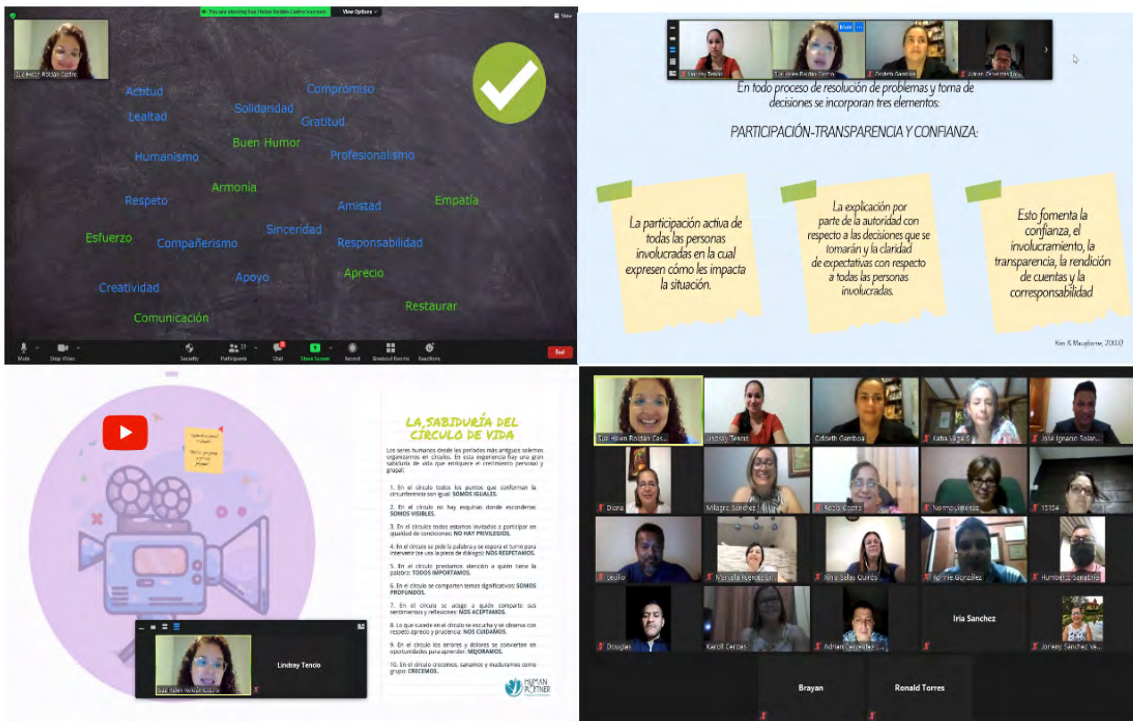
You are viewing Sue Helen Roldán Castro's screen View Options

Sue Helen Roldán Castro

Actitud
Compromiso
Lealtad
Solidaridad
Gratitud
Buen Humor
Humanismo
Profesionalismo
Armonía
Respeto
Amistad
Empatía
Esfuerzo
Compañerismo
Sinceridad
Responsabilidad
Creatividad
Apoyo
Aprecio
Restaurar
Comunicación

Mute Stop Video Security Participants Chat Share Screen Record Breakout Rooms Reactions End

Lindsey Tencio
Sue Helen Roldán Castro
Cedeth Gamboa
Johan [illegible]

En todo proceso de resolución de problemas y toma de decisiones se incorporan tres elementos:

PARTICIPACIÓN-TRANSPARENCIA Y CONFIANZA:

La participación activa de todas las personas involucradas en la cual expresen cómo les impacta la situación.

La explicación por parte de la autoridad con respecto a las decisiones que se tomarán y la claridad de expectativas con respecto a todas las personas involucradas.

Esto fomenta la confianza, el involucramiento, la transparencia, la rendición de cuentas y la corresponsabilidad

Kim & Mauborne, 2003

LA SABIDURÍA DEL CÍRCULO DE VIDA

Los seres humanos desde los periodos más antiguos solemos organizarnos en círculos. En esta experiencia hay una gran sabiduría de vida que enriquece el crecimiento personal y grupal:

1. En el círculo todos los puntos que conforman la circunferencia son igual: SOMOS IGUALES.

2. En el círculo no hay esquinas donde esconderse: SOMOS VISIBLES.

3. En el círculo todos estamos invitados a participar en igualdad de condiciones: NO HAY PRIVILEGIOS.

4. En el círculo se pide la palabra y se espera el turno para intervenir (se usa la pieza de diálogo): NOS RESPETAMOS.

5. En el círculo prestamos atención a quien tiene la palabra: TODOS IMPORTAMOS.

6. En el círculo se comparten temas significativos: SOMOS PROFUNDOS.

7. En el círculo se acoge a quien comparte sus sentimientos y reflexiones: NOS ACEPTAMOS.

8. Lo que sucede en el círculo se escucha y se observa con respeto aprecio y prudencia: NOS CUIDAMOS.

9. En el círculo los errores y dolores se convierten en oportunidades para aprender: MEJORAMOS.

10. En el círculo crecemos, sanamos y maduramos como grupo: CRECEMOS.

HUMAN PARTNER

Sue Helen Roldán Castro
Lindsey Tencio

Sue Helen Roldán Castro
Lindsey Tencio
Cedeth Gamboa
Katia Vega
José Ignacio Solan...
Diana
Milagro Sánchez
Rocío Castro
Norma Jiménez
15154
Leudio
Marcela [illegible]
Xinia Salas Quirós
Ronnie González
Humberto Sanabria
Douglas
Karoll Cerdas
Adrián Carvajal
Iria Sanchez
Jorleny Sánchez Va...
Brayan
Ronald Torres